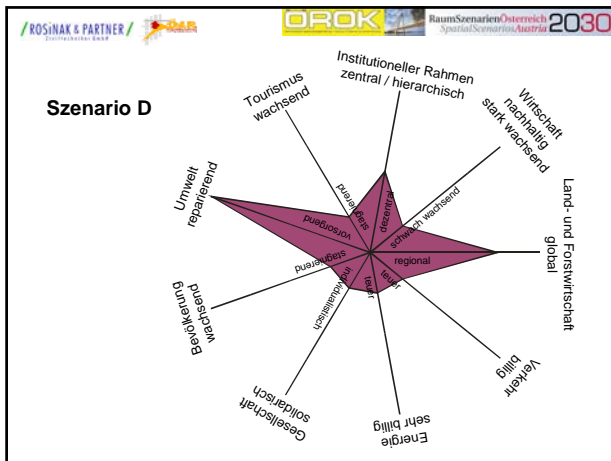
/ROSINAK & PARTNER/

ÖROK

RaumSzenarienÖsterreich 2030
SpatialScenariosAustria

Szenario D

Institutioneller Rahmen zentral / hierarchisch

Tourismus wachsend

Wirtschaft nachhaltig stark wachsend

Umwelt reparierend

Land- und Forstwirtschaft global

Bevölkerung wachsend

Verkehr billig

Gesellschaft solidarisch

Energie sehr billig

dezentral

stagnierend

vorsorgend

schwach wachsend

regional

stagnierend

individualistisch

teuer

teuer